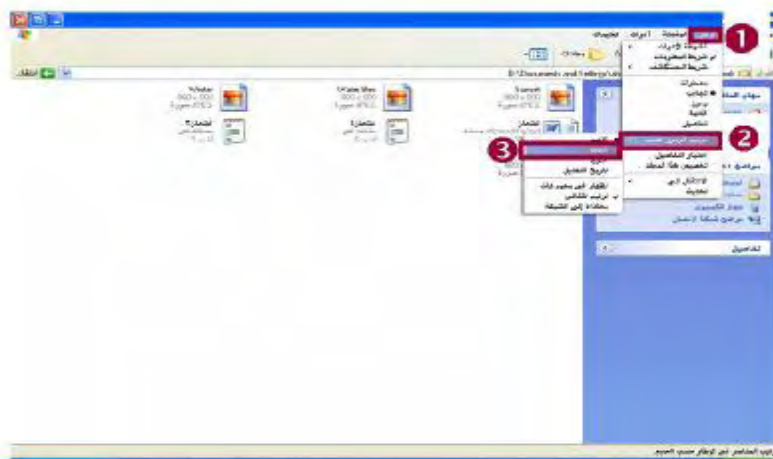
تعليمات أدوات المفضلة عرض

انتقال

D:\Documents and Settings\

Sunset
800 × 600
صورة JPEG

Water lilies
800 × 600
صورة JPEG

Winter
800 × 600
صورة JPEG

اختبار
مستند نصي

اختبار1
مستند نصي

اختبار2
مستند نصي

مهام الملف

مواضع أخرى

تفاصيل

أشرطة الأدوات
شريط المعلومات
شريط المستكشف

مصغرات
تجانب
رموز
قائمة
تفاصيل

ترتيب الرموز حسب

اختيار التفاصيل
تخصيص هذا المجلد

الانتقال إلى
تحديث

الاسم
النوع
تاريخ التعديل

إظهار في مجموعات
ترتيب تلقائي
محاذاة إلى الشبكة

جهاز الكمبيوتر
مواضع شبكة الاتصال

ترتيب العناصر في إطار حسب الحجم

1
2
3